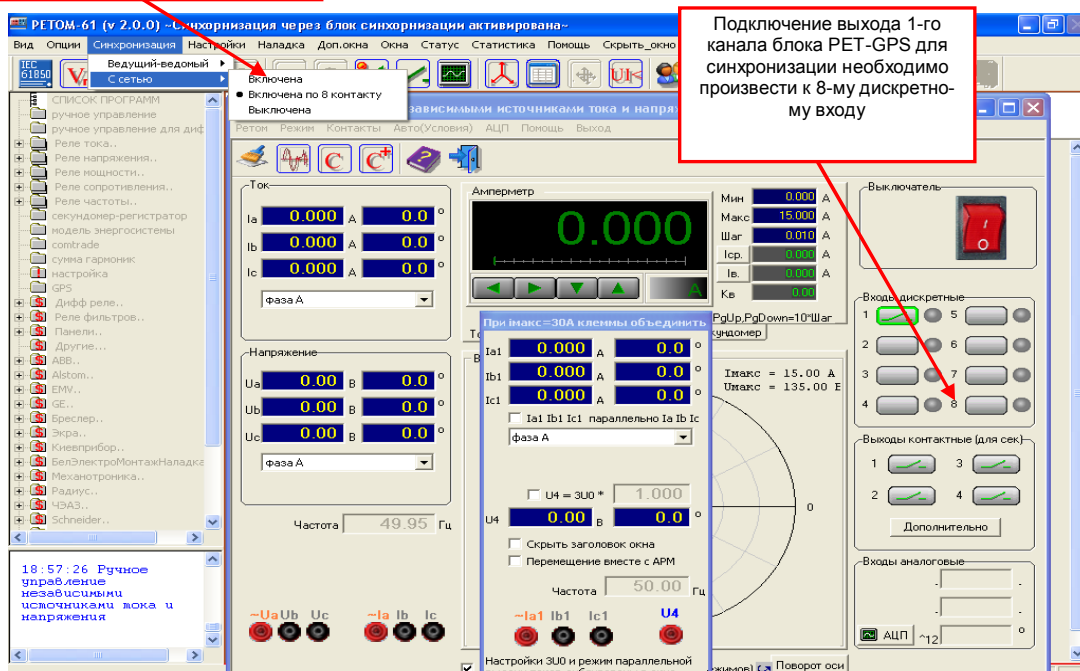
РЕТОМ-61 (v 2.0.0) ~Синхронизация через блок синхронизации активирована~

Вид Опции Синхронизация Настройки Наладка Доп.окна Окна Статус Статистика Помощь Скрыть_окно

Ведущий-ведомый
С сетью
Включена
Включена по 8 контакту
Выключена

Подключение выхода 1-го канала блока РЕТ-GPS для синхронизации необходимо произвести к 8-му дискретному входу

IEC 61850

СПИСОК ПРОГРАММ
ручное управление
ручное управление для диф
Реле тока..
Реле напряжения..
Реле мощности..
Реле сопротивления..
Реле частоты..
секундомер-регистратор
модель энергосистемы
comtrade
сумма гармоник
настройка
GPS
Дифф реле..
Реле фильтров..
Панели..
Другие..
ABB..
Alstom..
EMV..
GE..
Бреслер..
Экра..
Киевприбор..
БелЭлектроМонтажНаладка
Механотроника..
Радиус..
ЧЭАЗ..
Schneider..

18:57:26 Ручное управление независимыми источниками тока и напряжения

зависимыми источниками тока и напря

Ретом Режим Контакты Авто(Условия) АЦП Помощь Выход

Ток
Ia 0.000 A 0.0 °
Ib 0.000 A 0.0 °
Ic 0.000 A 0.0 °
фаза А

Напряжение
Ua 0.00 B 0.0 °
Ub 0.00 B 0.0 °
Uc 0.00 B 0.0 °
фаза А

Частота 49.95 Гц

~Ua Ub Uc ~Ia Ib Ic

Амперметр
0.000
A
Мин 0.000 A
Макс 15.000 A
Шаг 0.010 A
Icp. 0.000 A
Iв. 0.000 A
Кв 0.00
PgUp,PgDown=10*Шаг
кундомер

При Iмакс=30А клеммы объединить
Ia1 0.000 A 0.0 °
Ib1 0.000 A 0.0 °
Ic1 0.000 A 0.0 °
Ia1 Ib1 Ic1 параллельно Ia Ib Ic
фаза А
U4 = 3U0 * 1.000
U4 0.00 B 0.0 °
Скрыть заголовок окна
Перемещение вместе с АРМ
Частота 50.00 Гц
~Ia1 Ib1 Ic1 U4
Настройки 3U0 и режим параллельной

Iмакс = 15.00 A
Uмакс = 135.00 B
0

Выключатель
Входы дискретные
1 5
2 6
3 7
4 8
Выходы контактные (для сек)
1 3
2 4
Дополнительно
Входы аналоговые
АЦП ^12

жимов) Поворот оси